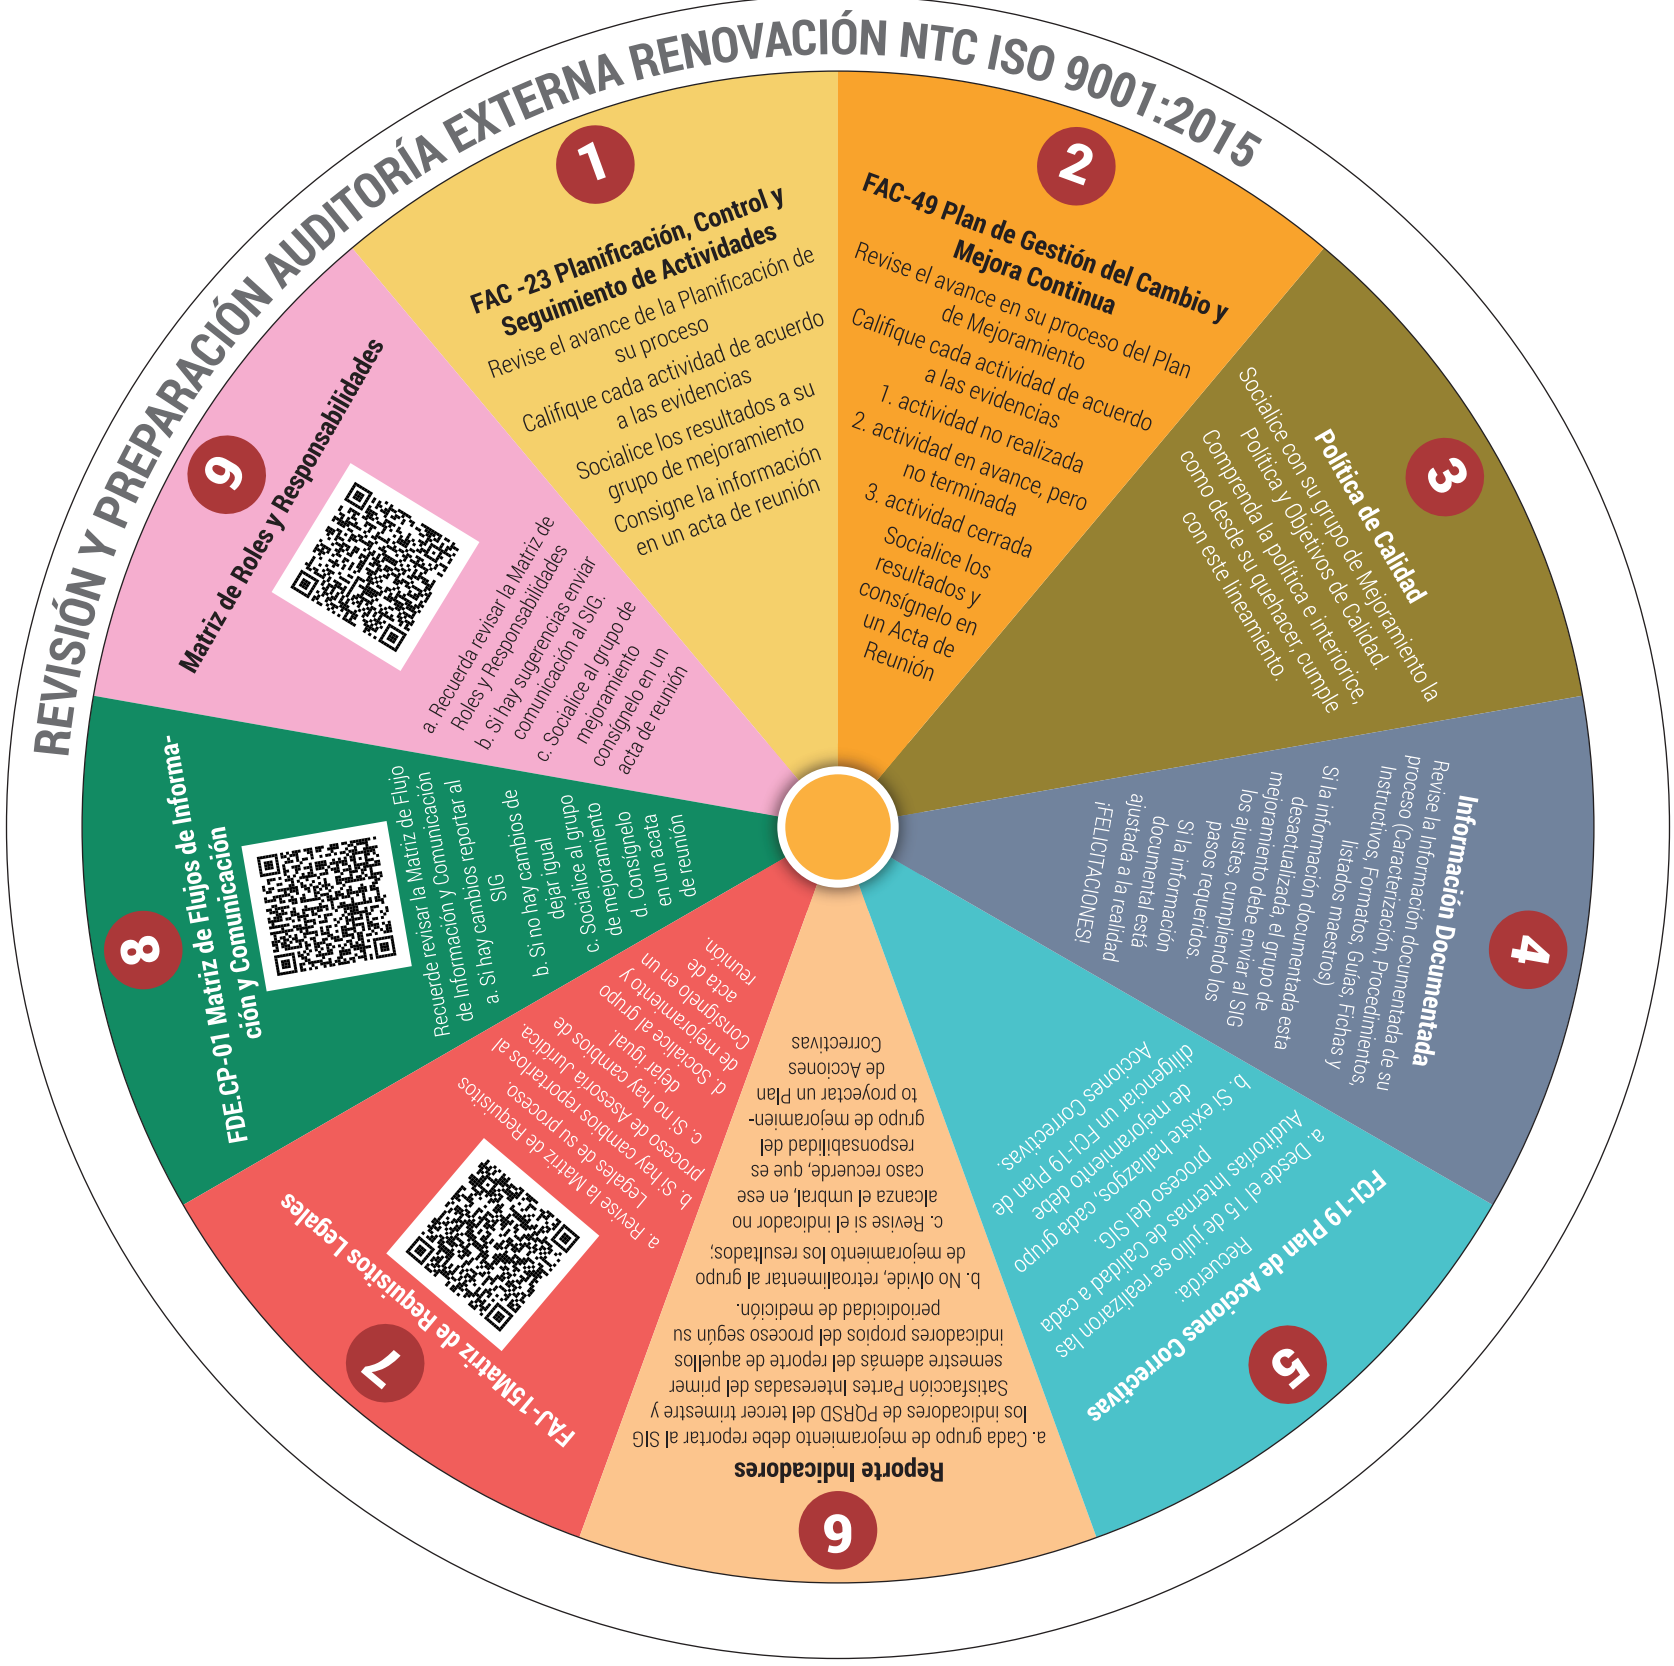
REVISIÓN Y PREPARACIÓN AUDITORÍA EXTERNA RENOVACIÓN NTC ISO 9001:2015

1
FAC -23 Planificación, Control y Seguimiento de Actividades
Revise el avance de la Planificación de su proceso
Califique cada actividad de acuerdo a las evidencias
Socialice los resultados a su grupo de mejoramiento
Consigne la información en un acta de reunión

2
FAC-49 Plan de Gestión del Cambio y Mejora Continua
Revise el avance en su proceso del Plan de Mejoramiento
Califique cada actividad de acuerdo a las evidencias
1. actividad no realizada
2. actividad en avance, pero no terminada
3. actividad cerrada
Socialice los resultados y consígnelo en un Acta de Reunión

3
Política de Calidad
Socialice con su grupo de Mejoramiento la Política y Objetivos de Calidad.
Comprenda la política e interiorice, como desde su quehacer, cumple con este lineamiento.

4
Información Documentada
Revise la Información documentada de su proceso (Caracterización, Procedimientos, Instructivos, Formatos, Guías, Fichas y listados maestros)
Si la información documentada esta desactualizada, el grupo de mejoramiento debe enviar al SIG los ajustes, cumpliendo los pasos requeridos.
Si la información documental está ajustada a la realidad ¡FELICITACIONES!

5
FCI-19 Plan de Acciones Correctivas
Recuerda:
a. Desde el 15 de julio se realizaron las Auditorías Internas de Calidad a cada proceso del SIG.
b. Si existe hallazgos, cada grupo de mejoramiento debe diligenciar un FCI-19 plan de Acciones Correctivas.

6
Reporte Indicadores
a. Cada grupo de mejoramiento debe reportar al SIG los indicadores de PQRSD del tercer trimestre y Satisfacción Partes Interesadas del primer semestre además del reporte de aquellos indicadores propios del proceso según su periodicidad de medición.
b. No olvide, retroalimentar al grupo de mejoramiento los resultados;
c. Revise si el indicador no alcanza el umbral, en ese caso recuerde, que es responsabilidad del grupo de mejoramiento proyectar un Plan de Acciones Correctivas

7
FAJ-15Matriz de Requisitos Legales
a. Revise la Matriz de Requisitos Legales de su proceso.
b. Si hay cambios reportarlos al proceso de Asesoría Jurídica.
c. Si no hay cambios de dejar igual.
d. Socialice al grupo de mejoramiento y Consígnelo en un acta de reunión.

8
FDE.CP-01 Matriz de Flujos de Información y Comunicación
Recuerde revisar la Matriz de Flujo de Información y Comunicación
a. Si hay cambios reportar al SIG
b. Si no hay cambios de dejar igual
c. Socialice al grupo de mejoramiento
d. Consígnelo en un acta de reunión

9
Matriz de Roles y Responsabilidades
a. Recuerda revisar la Matriz de Roles y Responsabilidades
b. Si hay sugerencias enviar comunicación al SIG.
c. Socialice al grupo de mejoramiento consígnelo en un acta de reunión